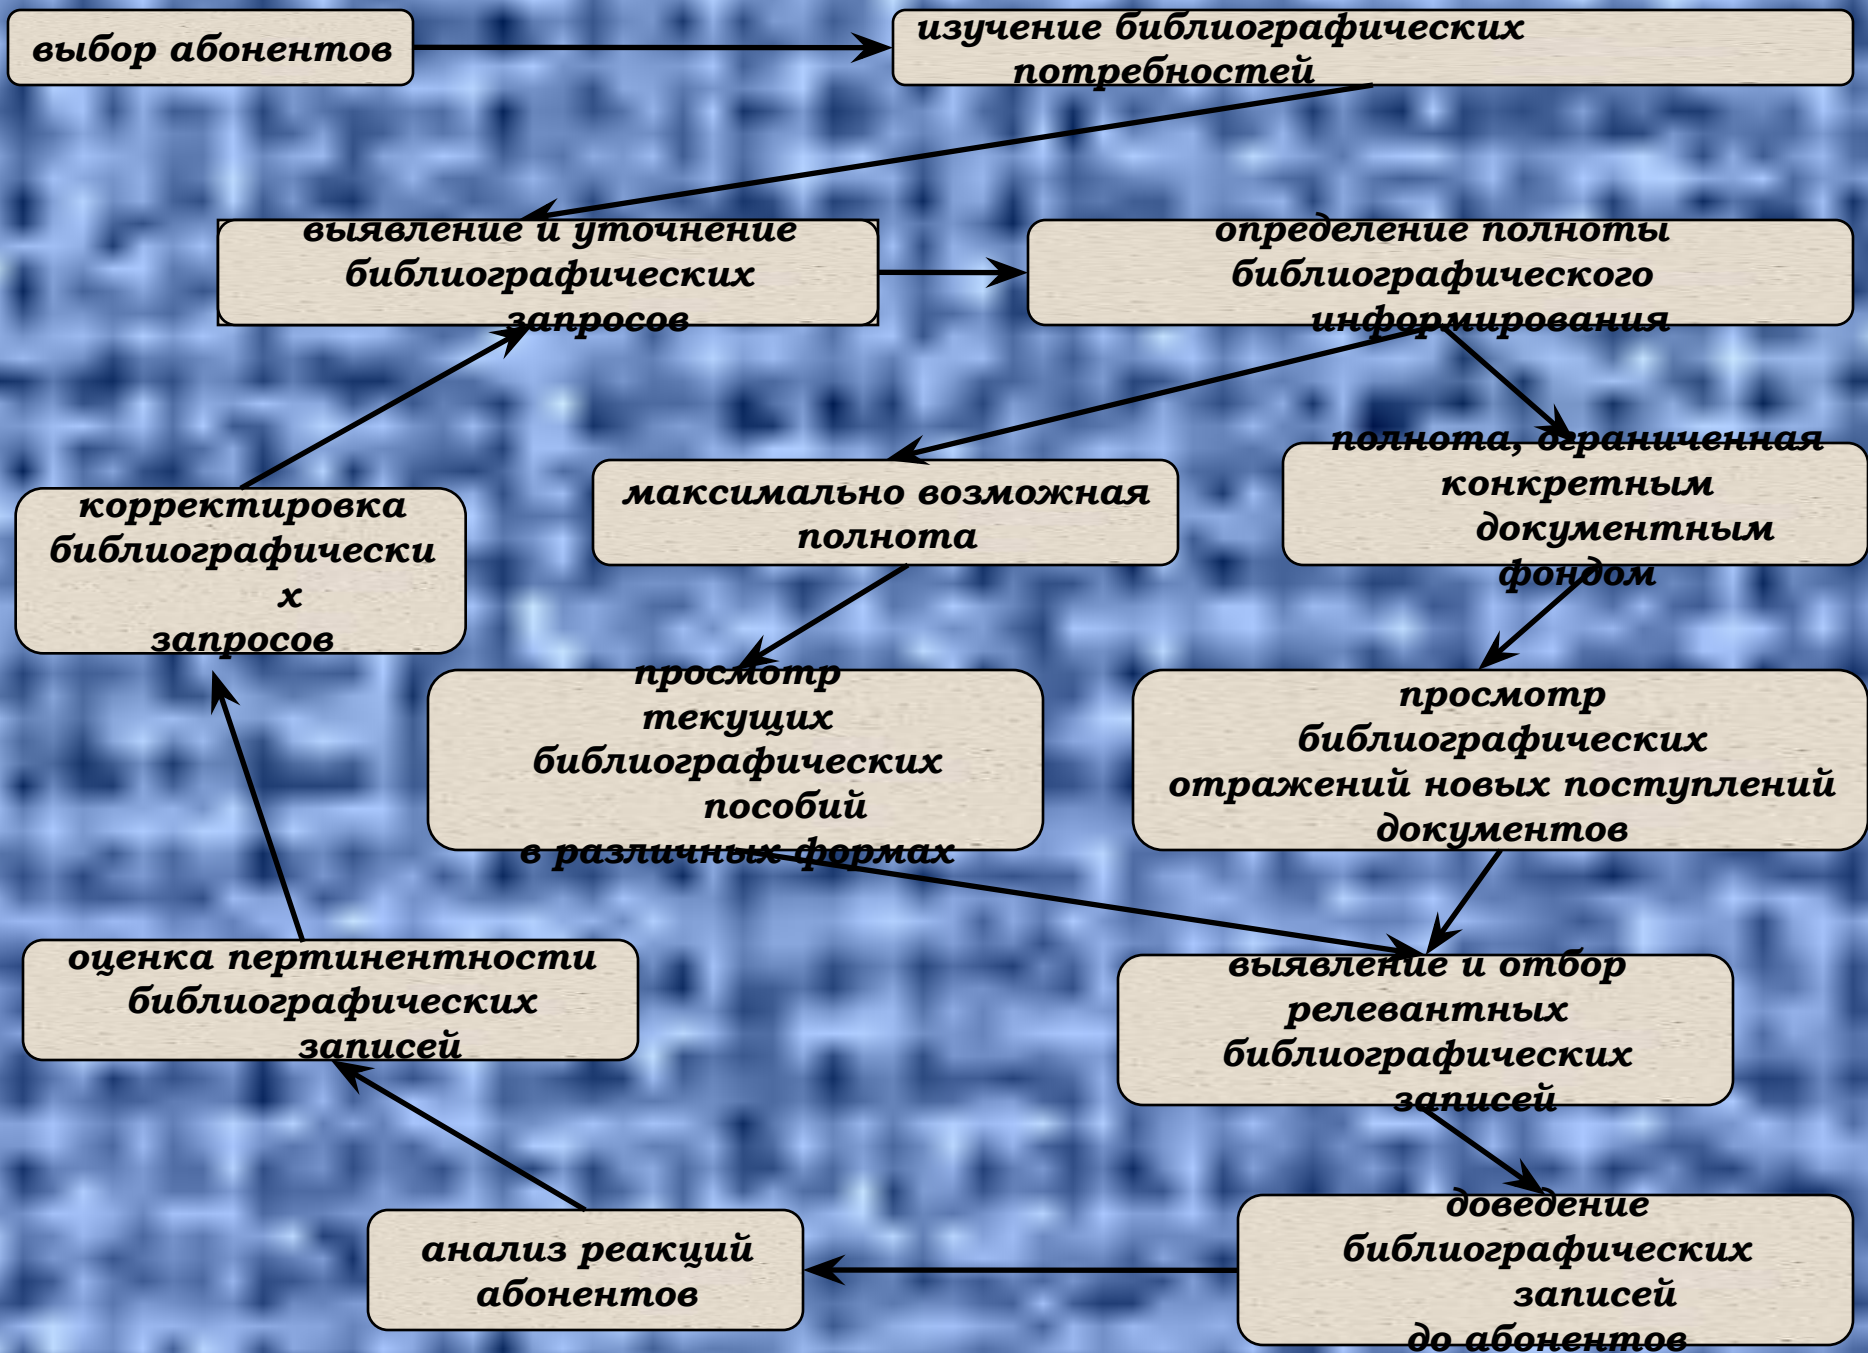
выбор абонентов

изучение библиографических потребностей

выявление и уточнение библиографических запросов

определение полноты библиографического информирования

корректировка библиографически х запросов

максимально возможная полнота

полнота, ограниченная конкретным документным фондом

просмотр текущих библиографических пособий в различных формах

просмотр библиографических отражений новых поступлений документов

оценка пертинентности библиографических записей

выявление и отбор релевантных библиографических записей

анализ реакций абонентов

доведение библиографических записей до абонентов